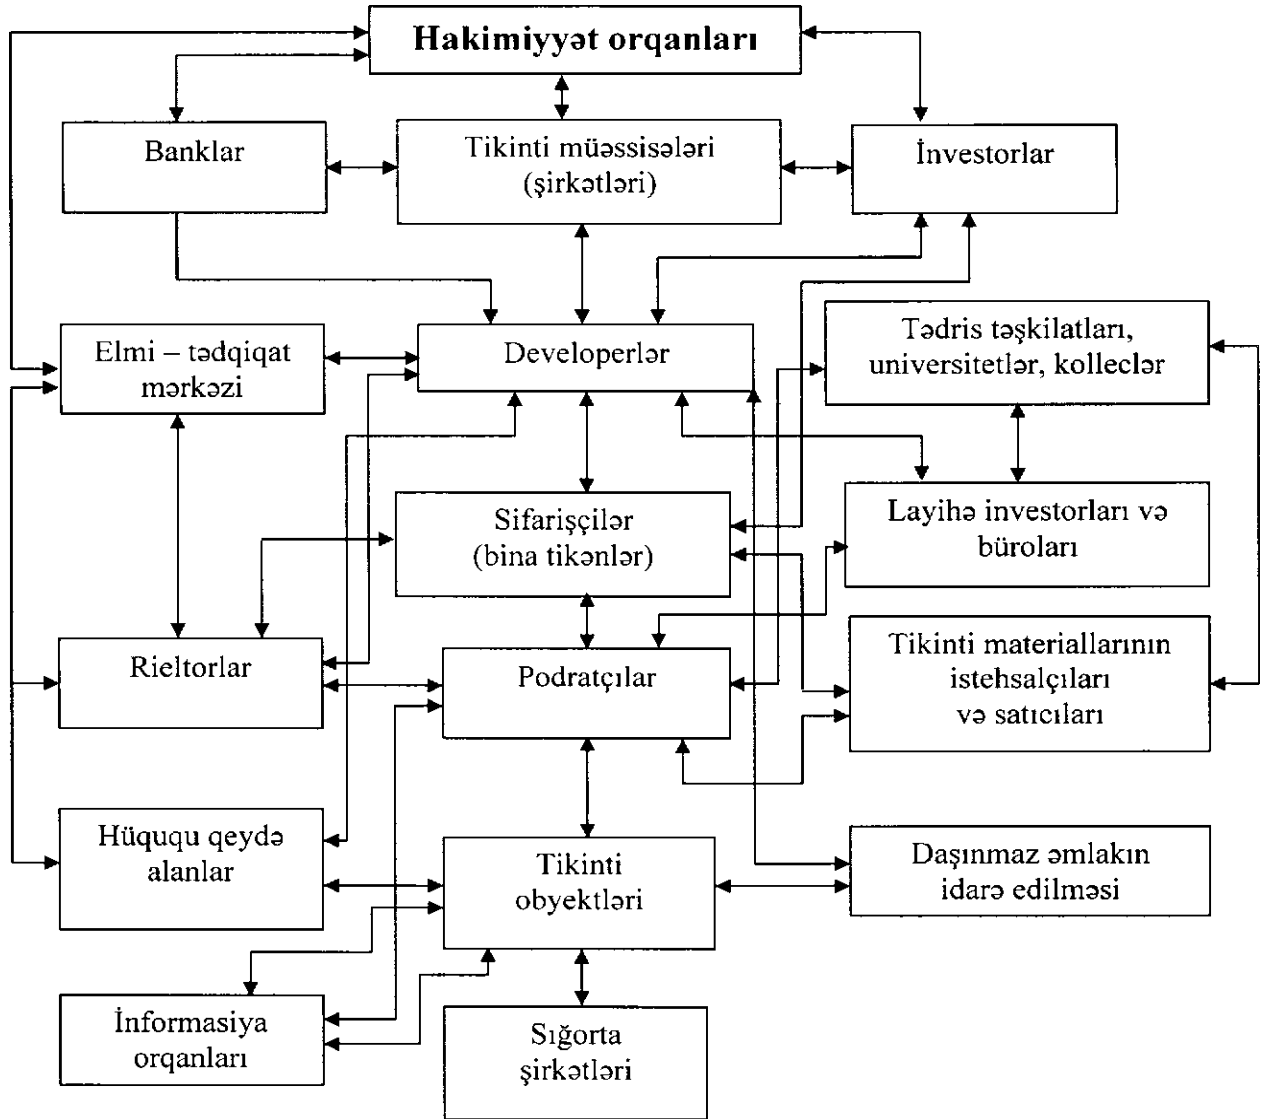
Hakimiyyət orqanları

Banklar

Tikinti müəssisələri (şirkətləri)

İnvestorlar

Elmi – tədqiqat mərkəzi

Developerlər

Tədris təşkilatları, universitetlər, kolleclər

Sifarişçilər (bina tikənlər)

Layihə investorları və büroları

Rieltorlar

Podratçılar

Tikinti materiallarının istehsalçıları və satıcıları

Hüququ qeydə alanlar

Tikinti obyektləri

Daşınmaz əmlakın idarə edilməsi

İnformasiya orqanları

Sığorta şirkətləri